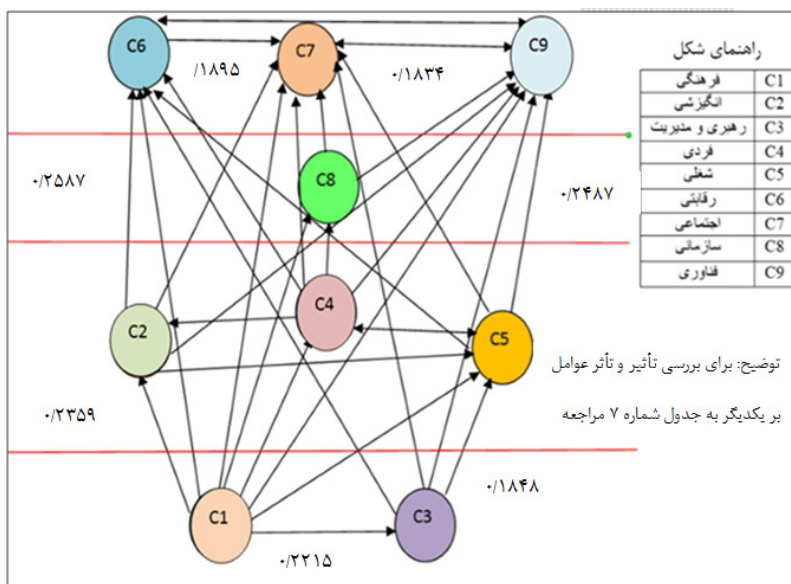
C6
C7
C9
۰/۱۸۹۵
۰/۱۸۳۴
C8
۰/۲۵۸۷
۰/۲۴۸۷
C2
C4
C5
۰/۲۳۵۹
۰/۱۸۴۸
C1
C3
۰/۲۲۱۵

راهنمای شکل

| | |
|---|---|
| فرهنگی | C1 |
| انگیزشی | C2 |
| رهبری و مدیریت | C3 |
| فردی | C4 |
| شغلی | C5 |
| رقابتی | C6 |
| اجتماعی | C7 |
| سازمانی | C8 |
| فناوری | C9 |

توضیح: برای بررسی تأثیر و تأثر عوامل بر یکدیگر به جدول شماره ۷ مراجعه